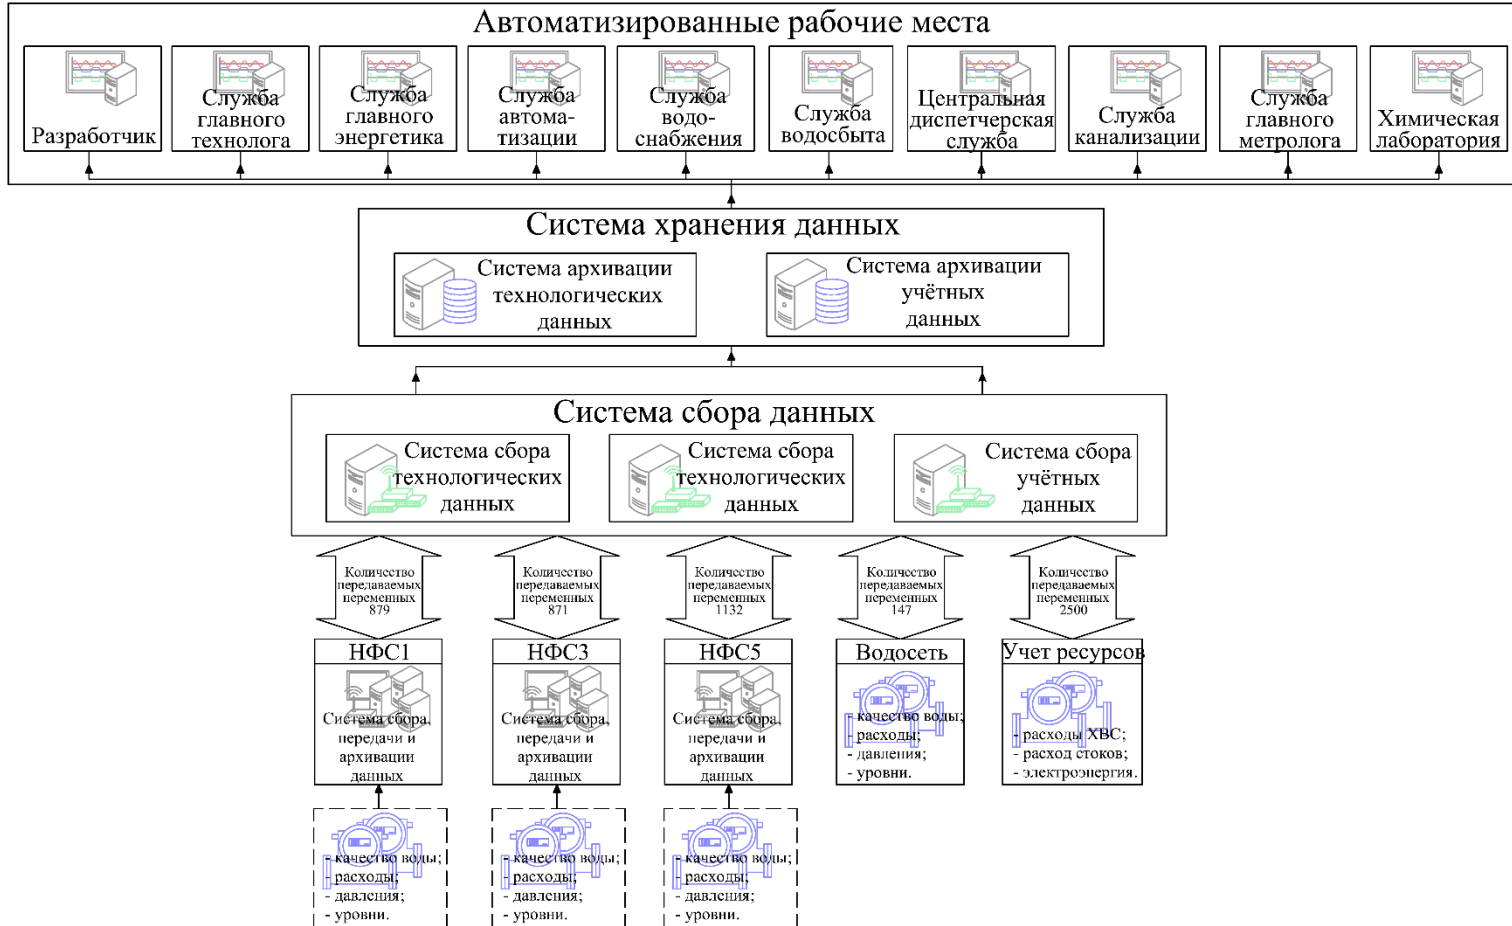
Автоматизированные рабочие места

Разработчик

Служба главного технолога

Служба главного энергетика

Служба автоматизации

Служба водоснабжения

Служба водосбыта

Центральная диспетчерская служба

Служба канализации

Служба главного метролога

Химическая лаборатория

Система хранения данных

Система архивации технологических данных

Система архивации учётных данных

Система сбора данных

Система сбора технологических данных

Система сбора технологических данных

Система сбора учётных данных

Количество передаваемых переменных 879

Количество передаваемых переменных 871

Количество передаваемых переменных 1132

Количество передаваемых переменных 147

Количество передаваемых переменных 2500

НФС1

Система сбора, передачи и архивации данных

НФС3

Система сбора, передачи и архивации данных

НФС5

Система сбора, передачи и архивации данных

Водосеть

- качество воды;
- расходы;
- давления;
- уровни.

Учет ресурсов

- расходы ХВС;
- расход стоков;
- электроэнергия.

- качество воды;
- расходы;
- давления;
- уровни.

- качество воды;
- расходы;
- давления;
- уровни.

- качество воды;
- расходы;
- давления;
- уровни.